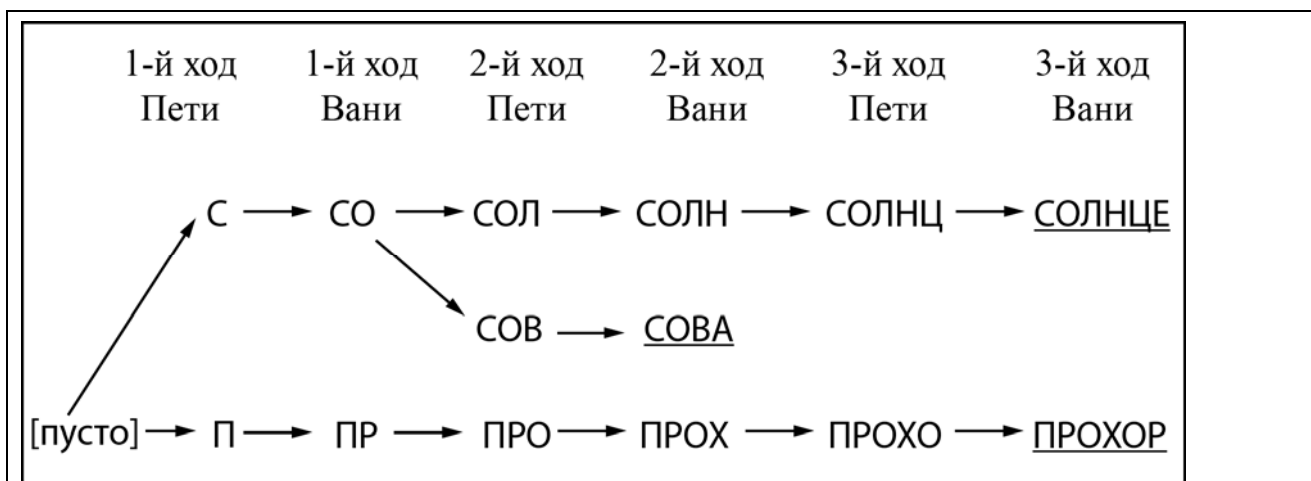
1-й ход Пети | 1-й ход Вани | 2-й ход Пети | 2-й ход Вани | 3-й ход Пети | 3-й ход Вани

С → СО → СОЛ → СОЛН → СОЛНЦ → СОЛНЦЕ

СО → СОВ → СОВА

[пусто] → С

[пусто] → П → ПР → ПРО → ПРОХ → ПРОХО → ПРОХОР